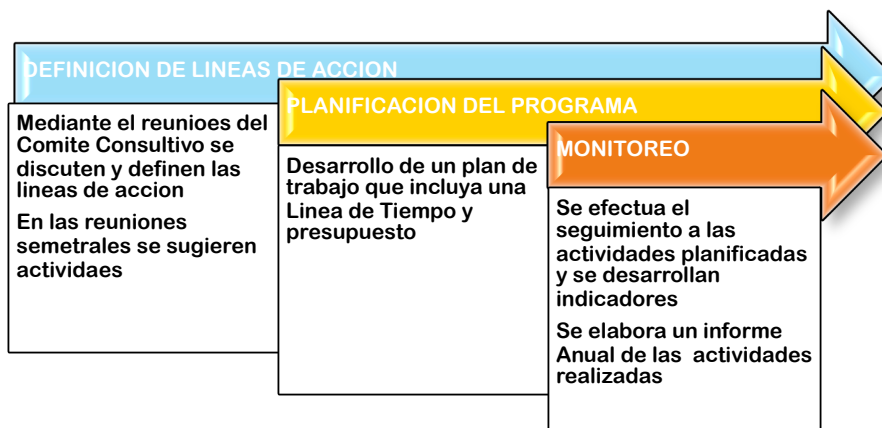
DEFINICION DE LINEAS DE ACCION

Mediante el reunioes del Comite Consultivo se discuten y definen las lineas de accion

En las reuniones semetrales se sugieren actividaes

PLANIFICACION DEL PROGRAMA

Desarrollo de un plan de trabajo que incluya una Linea de Tiempo y presupuesto

MONITOREO

Se efectua el seguimiento a las actividades planificadas y se desarrollan indicadores

Se elabora un informe Anual de las actividades realizadas